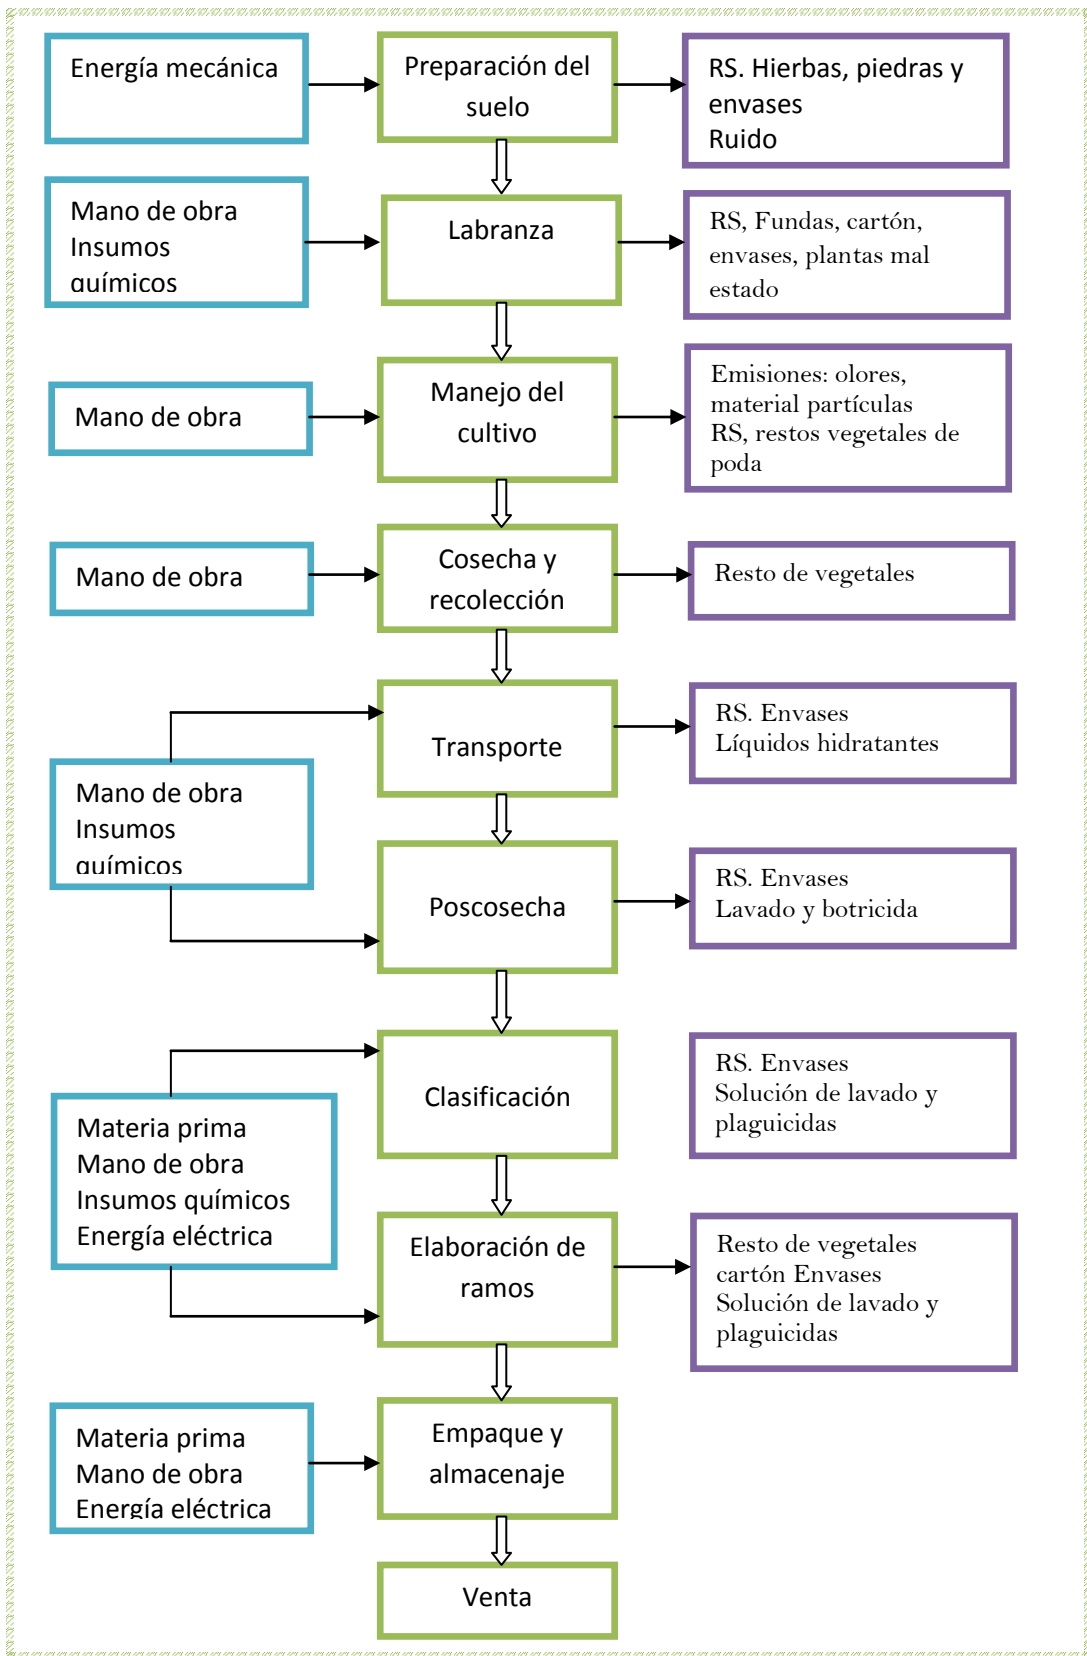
Energía mecánica

Preparación del suelo

RS. Hierbas, piedras y envases
Ruido

Mano de obra
Insumos químicos

Labranza

RS, Fundas, cartón, envases, plantas mal estado

Mano de obra

Manejo del cultivo

Emisiones: olores, material partículas
RS, restos vegetales de poda

Mano de obra

Cosecha y recolección

Resto de vegetales

Transporte

RS. Envases
Líquidos hidratantes

Mano de obra
Insumos químicos

Poscosecha

RS. Envases
Lavado y botricida

Clasificación

RS. Envases
Solución de lavado y plaguicidas

Materia prima
Mano de obra
Insumos químicos
Energía eléctrica

Elaboración de ramos

Resto de vegetales
cartón Envases
Solución de lavado y plaguicidas

Materia prima
Mano de obra
Energía eléctrica

Empaque y almacenaje

Venta